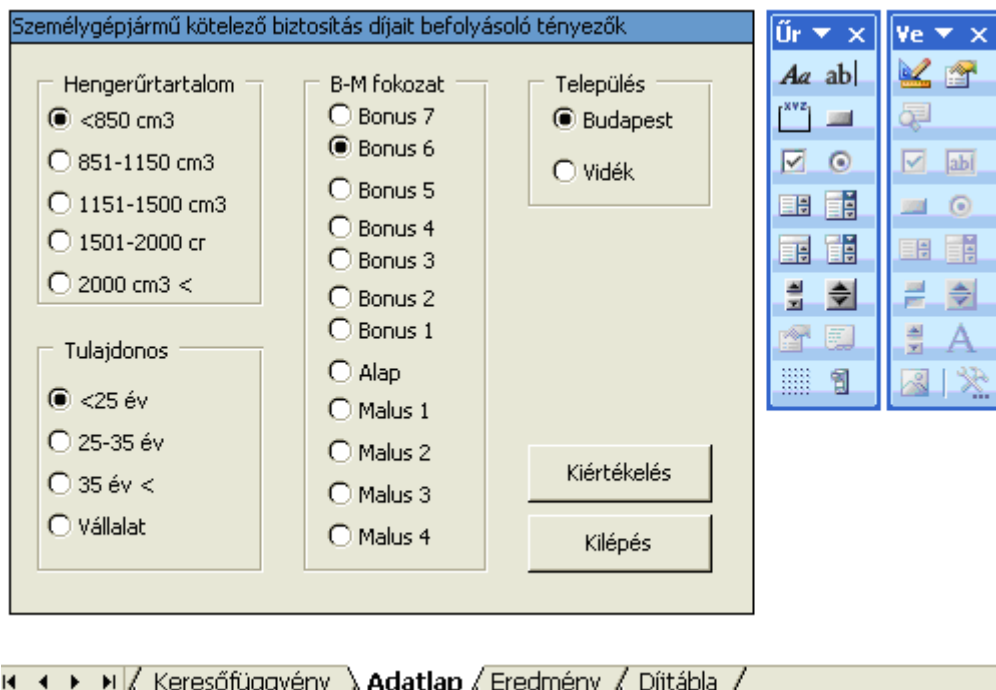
Személygépjármű kötelező biztosítás díjait befolyásoló tényezők

Hengerűrtartalom
<850 cm3
851-1150 cm3
1151-1500 cm3
1501-2000 cr
2000 cm3 <

Tulajdonos
<25 év
25-35 év
35 év <
Vállalat

B-M fokozat
Bonus 7
Bonus 6
Bonus 5
Bonus 4
Bonus 3
Bonus 2
Bonus 1
Alap
Malus 1
Malus 2
Malus 3
Malus 4

Település
Budapest
Vidék

Kiértékelés
Kilépés

Űr ▼ ×
Aa ab|
XYZ

Ve ▼ ×
ab|
A

Keresőfüggvény / Adatlap / Eredmény / Díjtábla /